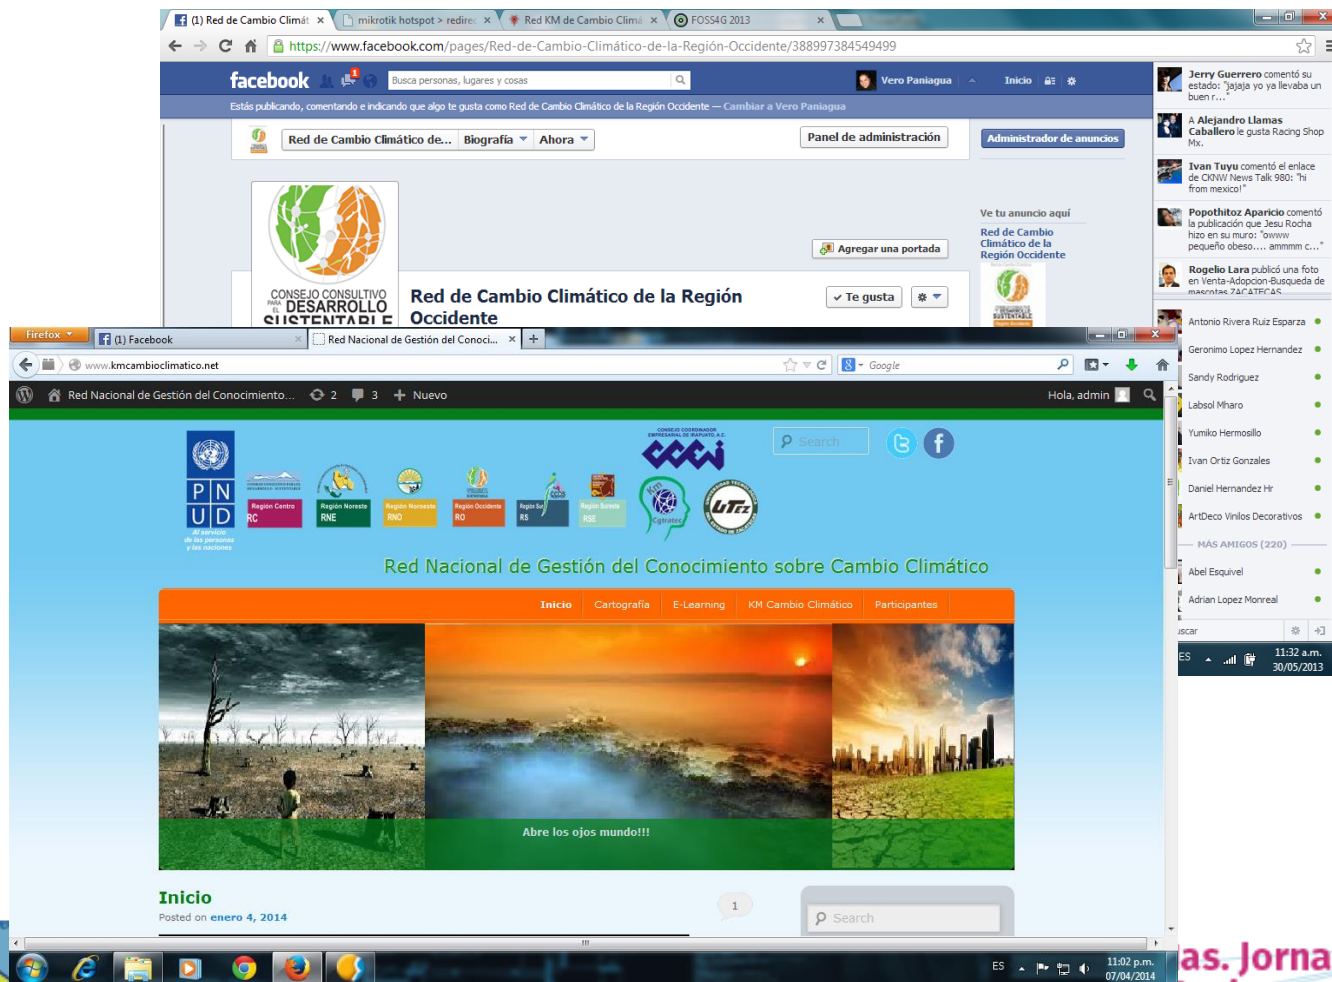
(1) Red de Cambio Climát ×
mikrotik hotspot > redirec ×
Red KM de Cambio Climá ×
FOSS4G 2013 ×

https://www.facebook.com/pages/Red-de-Cambio-Climático-de-la-Región-Occidente/388997384549499

facebook
Busca personas, lugares y cosas
Vero Paniagua
Inicio

Estás publicando, comentando e indicando que algo te gusta como Red de Cambio Climático de la Región Occidente — Cambiar a Vero Paniagua

Red de Cambio Climático de... Biografía Ahora
Panel de administración
Administrador de anuncios

CONSEJO CONSULTIVO PARA EL DESARROLLO SUSTENTABLE

Agregar una portada
Ve tu anuncio aquí
Red de Cambio Climático de la Región Occidente

Red de Cambio Climático de la Región Occidente
Te gusta

Jerry Guerrero comentó su estado: "jajaja yo ya llevaba un buen r..."
A Alejandro Llamas Caballero le gusta Racing Shop Mx.
Ivan Tuyu comentó el enlace de CKNW News Talk 980: "hi from mexico!"
Popothitoz Aparicio comentó la publicación que Jesu Rocha hizo en su muro: "owww pequeño obeso.... ammmm c..."
Rogelio Lara publicó una foto en Venta-Adopcion-Busqueda de mascotas ZACATECAS

Antonio Rivera Ruiz Esparza
Geronimo Lopez Hernandez
Sandy Rodriguez
Labsol Mharo
Yumiko Hermosillo
Ivan Ortiz Gonzales
Daniel Hernandez Hr
ArtDeco Vinilos Decorativos
MÁS AMIGOS (220)
Abel Esquivel
Adrian Lopez Monreal
uscar

ES
11:32 a.m.
30/05/2013

Firefox
(1) Facebook ×
Red Nacional de Gestión del Conoci... ×
+

www.kmcambioclimatico.net
Google

Red Nacional de Gestión del Conocimiento... 2 3 Nuevo
Hola, admin

PNUD
Al servicio de las personas y las naciones
Región Centro RC
Región Noreste RNE
Región Noroeste RNO
Región Occidente RO
Región Sur RS
Región Sureste RSE
CONSEJO COORDINADOR EMPRESARIAL DE IRAPUATO, A.C.
CCEI
Cgtratec
UTIZ
Search

Red Nacional de Gestión del Conocimiento sobre Cambio Climático

Inicio
Cartografía
E-Learning
KM Cambio Climático
Participantes

Abre los ojos mundo!!!

Inicio
Posted on enero 4, 2014
1
Search

ES
11:02 p.m.
07/04/2014

as. Jorna